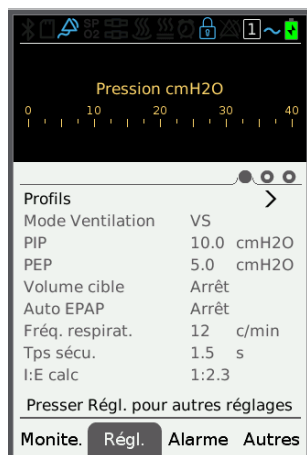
SP O2 1

Pression cmH2O

0 10 20 30 40

Profils >

| Mode Ventilation | VS | |
|---|---|---|
| PIP | 10.0 | cmH2O |
| PEP | 5.0 | cmH2O |
| Volume cible | Arrêt | |
| Auto EPAP | Arrêt | |
| Fréq. respirat. | 12 | c/min |
| Tps sécu. | 1.5 | s |
| I:E calc | 1:2.3 | |

Presser Régl. pour autres réglages

Monite. Régl. Alarme Autres